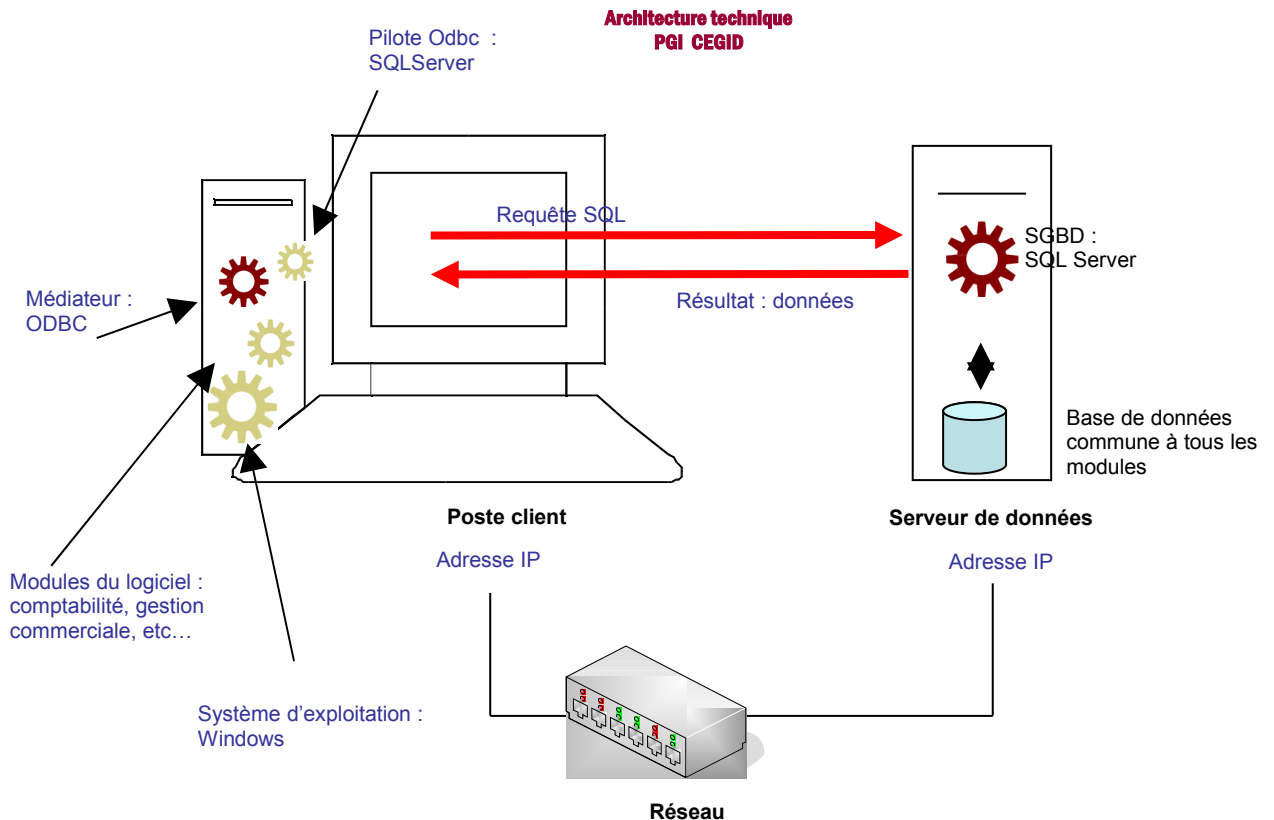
Architecture technique
PGI CEGID

Pilote Odbc :
SQLServer

Requête SQL

SGBD :
SQL Server

Résultat : données

Médiateur :
ODBC

Base de données commune à tous les modules

Poste client

Serveur de données

Adresse IP

Adresse IP

Modules du logiciel : comptabilité, gestion commerciale, etc…

Système d'exploitation :
Windows

Réseau